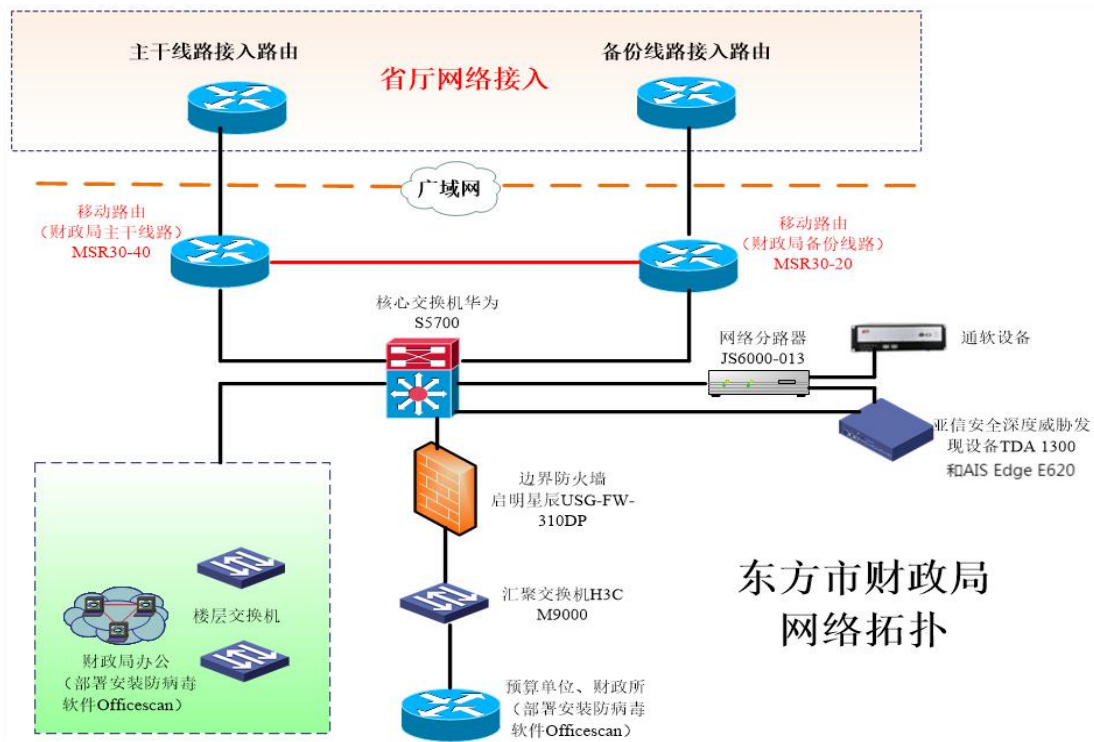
主干线路接入路由

省厅网络接入

备份线路接入路由

广域网

移动路由
（财政局主干线路）
MSR30-40

移动路由
（财政局备份线路）
MSR30-20

核心交换机华为
S5700

网络分路器
JS6000-013

通软设备

亚信安全深度威胁发现设备TDA 1300和AIS Edge E620

边界防火墙
启明星辰USG-FW-310DP

汇聚交换机H3C
M9000

楼层交换机

财政局办公
（部署安装防病毒软件Officescan）

预算单位、财政所
（部署安装防病毒软件Officescan）

东方市财政局
网络拓扑